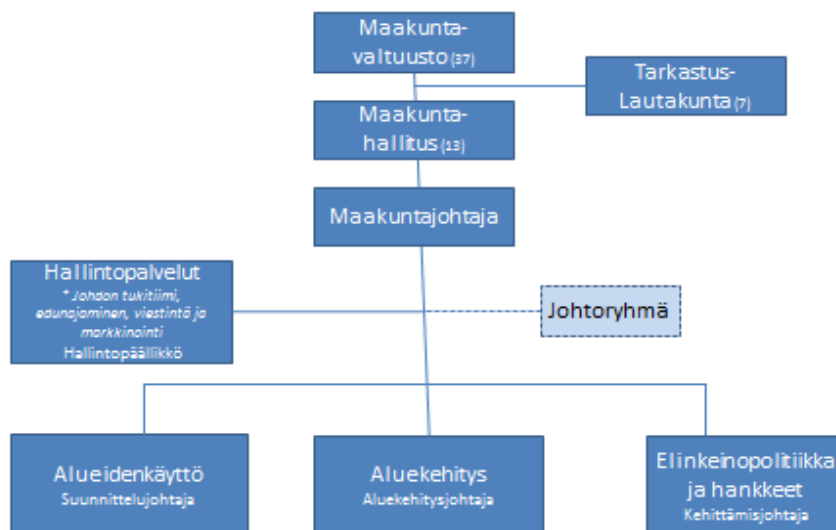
Maakunta-valtuusto(37)

Tarkastus-Lautakunta(7)

Maakunta-hallitus(13)

Maakuntajohtaja

Hallintopalvelut
* Johdon tukitiimi, edunajaminen, viestintä ja markkinointi
Hallintopäällikkö

Johtoryhmä

Alueidenkäyttö
Suunnittelujohtaja

Aluekehitys
Aluekehitysjohtaja

Elinkeinopolitiikka ja hankkeet
Kehittämisjohtaja